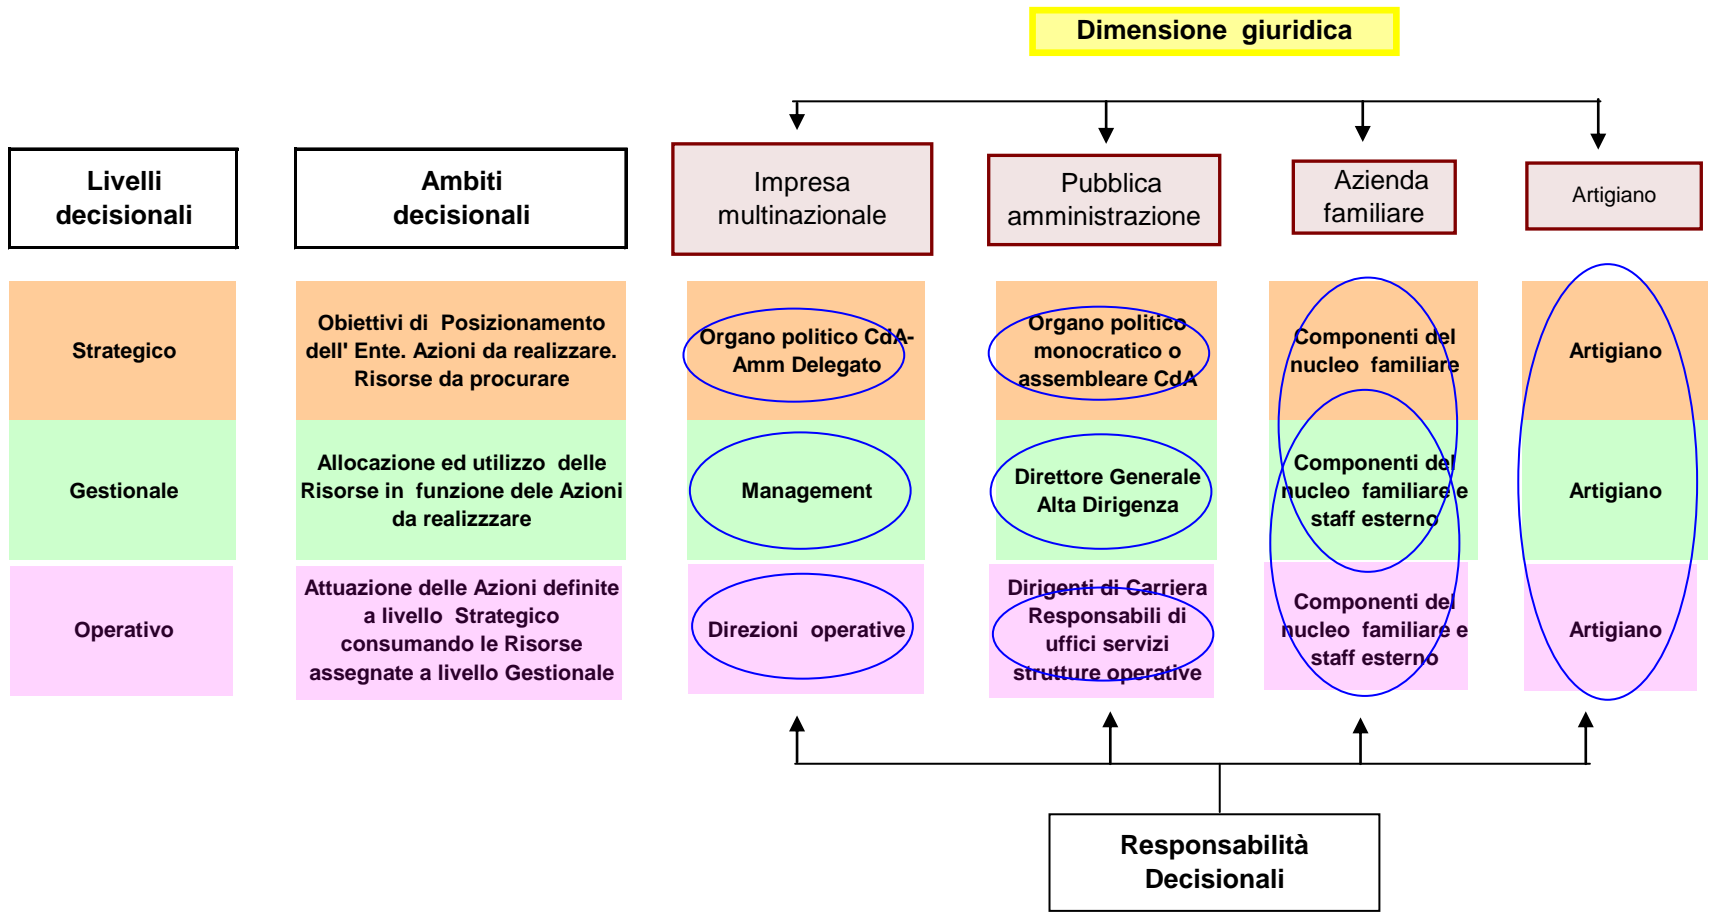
Dimensione giuridica

| Livelli decisionali | Ambiti decisionali | Impresa multinazionale | Pubblica amministrazione | Azienda familiare | Artigiano |
|---|---|---|---|---|---|
| Strategico | Obiettivi di Posizionamento dell' Ente. Azioni da realizzare. Risorse da procurare | Organo politico CdA-Amm Delegato | Organo politico monocratico o assembleare CdA | Componenti del nucleo familiare | Artigiano |
| Gestionale | Allocazione ed utilizzo delle Risorse in funzione dele Azioni da realizzzare | Management | Direttore Generale Alta Dirigenza | Componenti del nucleo familiare e staff esterno | Artigiano |
| Operativo | Attuazione delle Azioni definite a livello Strategico consumando le Risorse assegnate a livello Gestionale | Direzioni operative | Dirigenti di Carriera Responsabili di uffici servizi strutture operative | Componenti del nucleo familiare e staff esterno | Artigiano |

Responsabilità Decisionali